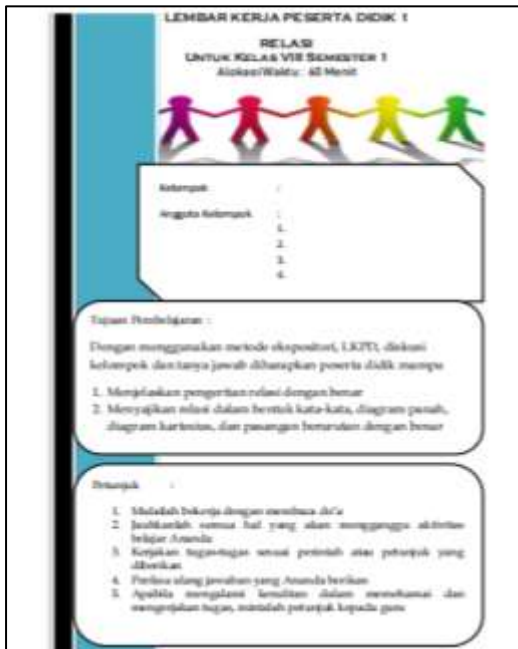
LEMBAR KERJA PESERTA DIDIK 1

RELASI
Untuk Kelas VIII Semester 1
Alokasi Waktu : 40 Menit

Kelompok :

Anggota Kelompok :
1.
2.
3.
4.

Tujuan Pembelajaran :

Dengan menggunakan metode ekspositori, LKPD, diskusi kelompok dan tanya jawab diharapkan peserta didik mampu

1. Menjelaskan pengertian relasi dengan benar
2. Menyajikan relasi dalam bentuk kata-kata, diagram panah, diagram kartesius, dan pasangan berurutan dengan benar

Petunjuk :

1. Mulailah bekerja dengan membaca do'a
2. Jauhkanlah semua hal yang akan mengganggu aktivitas belajar Ananda
3. Kerjakan tugas-tugas sesuai perintah atau petunjuk yang diberikan
4. Periksa ulang jawaban yang Ananda berikan
5. Apabila mengalami kesulitan dalam memahami dan mengerjakan tugas, mintalah petunjuk kepada guru